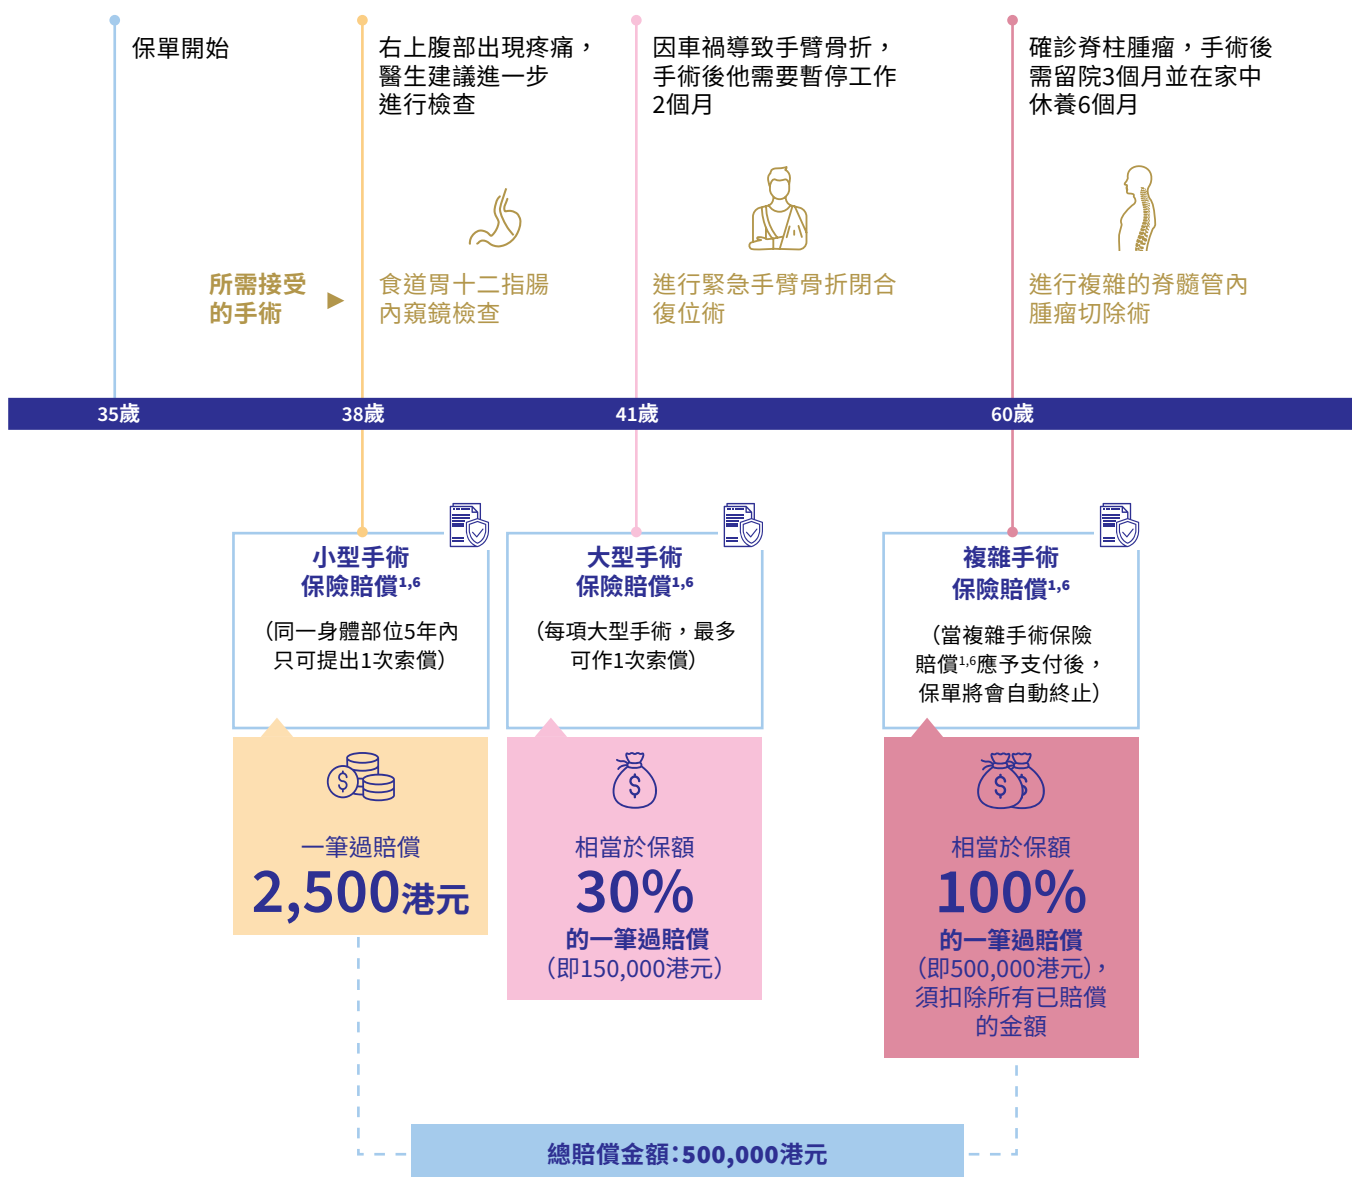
保單開始

右上腹部出現疼痛，醫生建議進一步進行檢查

因車禍導致手臂骨折，手術後他需要暫停工作2個月

確診脊柱腫瘤，手術後需留院3個月並在家中休養6個月

所需接受的手術

食道胃十二指腸內窺鏡檢查

進行緊急手臂骨折閉合復位術

進行複雜的脊髓管內腫瘤切除術

35歲 38歲 41歲 60歲

小型手術保險賠償$^{1,6}$

（同一身體部位5年內只可提出1次索償）

大型手術保險賠償$^{1,6}$

（每項大型手術，最多可作1次索償）

複雜手術保險賠償$^{1,6}$

（當複雜手術保險賠償$^{1,6}$應予支付後，保單將會自動終止）

一筆過賠償

2,500港元

相當於保額

30%

的一筆過賠償

（即150,000港元）

相當於保額

100%

的一筆過賠償

（即500,000港元），須扣除所有已賠償的金額

總賠償金額：500,000港元